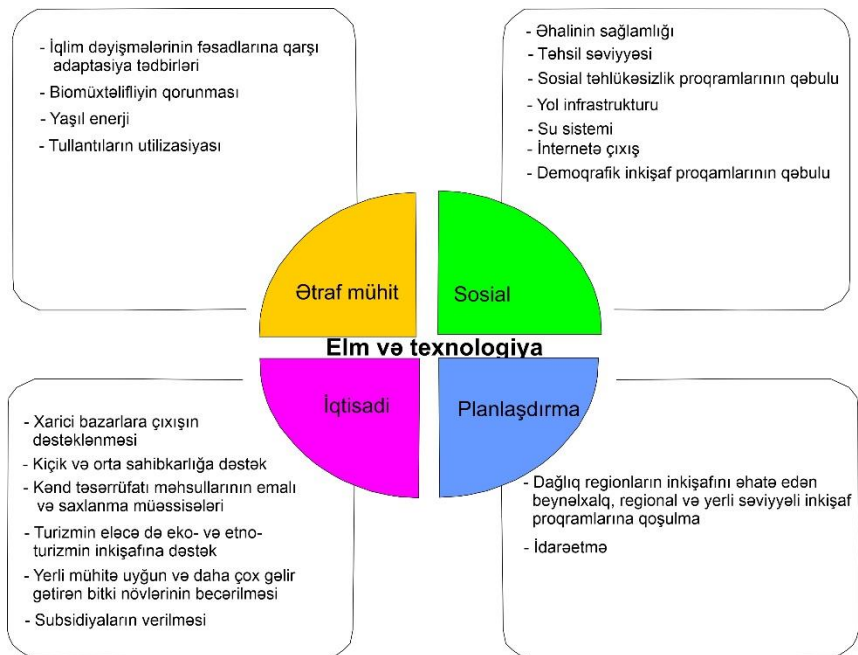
- İqlim dəyişmələrinin fəsadlarına qarşı adaptasiya tədbirləri
- Biomüxtəlifliyin qorunması
- Yaşıl enerji
- Tullantıların utilizasiyası

- Əhalinin sağlamlığı
- Təhsil səviyyəsi
- Sosial təhlükəsizlik proqramlarının qəbulu
- Yol infrastrukturu
- Su sistemi
- İnternetə çıxış
- Demoqrafik inkişaf proqramlarının qəbulu

Ətraf mühit

Sosial

Elm və texnologiya

İqtisadi

Planlaşdırma

- Xarici bazarlara çıxışın dəstəklənməsi
- Kiçik və orta sahibkarlığa dəstək
- Kənd təsərrüfatı məhsullarının emalı və saxlanma müəssisələri
- Turizmin eləcə də eko- və etno-turizmin inkişafına dəstək
- Yerli mühitə uyğun və daha çox gəlir gətirən bitki növlərinin becərilməsi
- Subsidiyaların verilməsi

- Dağlıq regionların inkişafını əhatə edən beynəlxalq, regional və yerli səviyyəli inkişaf proqramlarına qoşulma
- İdarəetmə